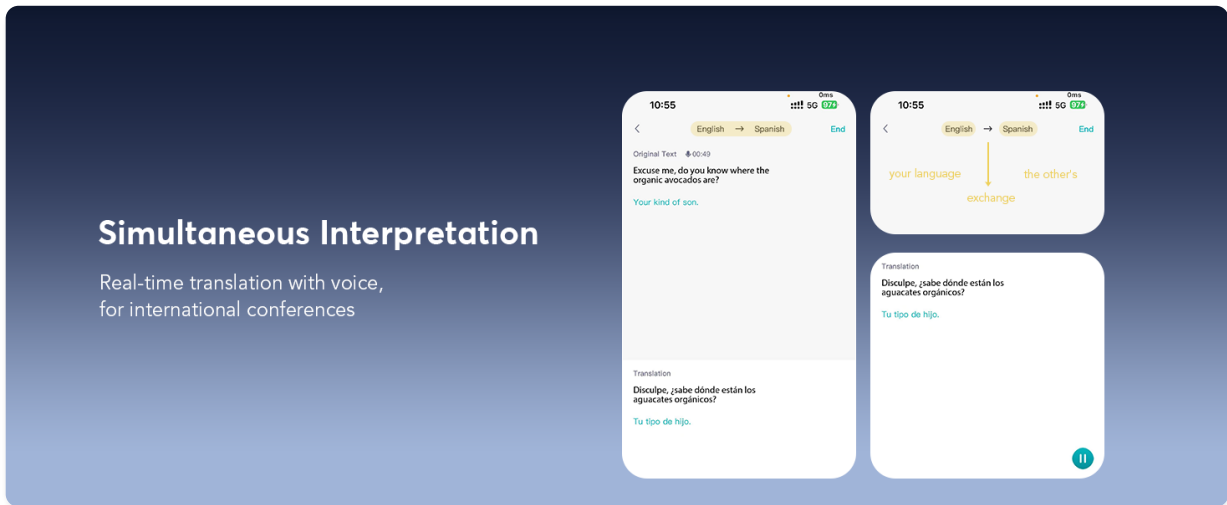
Simultaneous Interpretation

Real-time translation with voice, for international conferences

10:55
0ms
5G 97+

English → Spanish
End

Original Text 00:49

Excuse me, do you know where the organic avocados are?

Your kind of son.

Translation

Disculpe, ¿sabe dónde están los aguacates orgánicos?

Tu tipo de hijo.

10:55
0ms
5G 97+

English → Spanish
End

your language
the other's
exchange

Translation

Disculpe, ¿sabe dónde están los aguacates orgánicos?

Tu tipo de hijo.